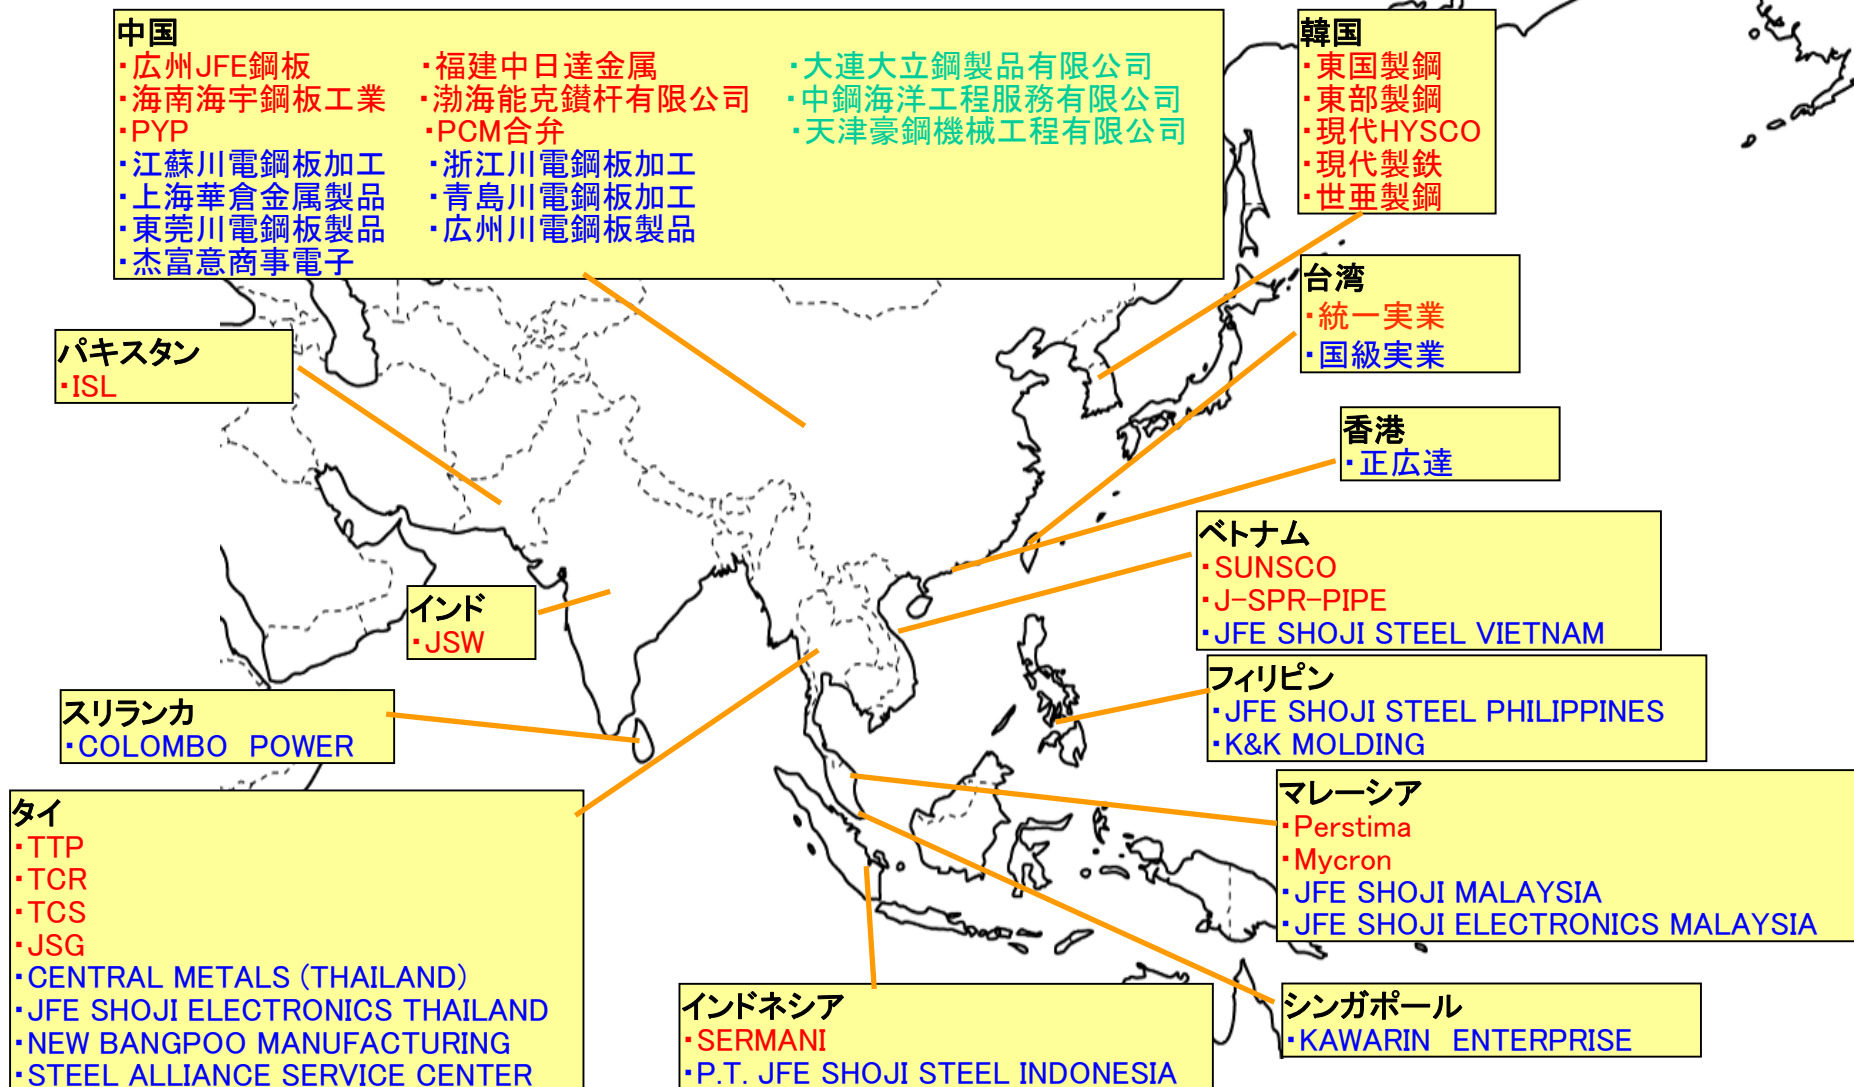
中国
・広州JFE鋼板
・海南海宇鋼板工業
・PYP
・江蘇川電鋼板加工
・上海華倉金属製品
・東莞川電鋼板製品
・杰富意商事電子
・福建中日達金属
・渤海能克鑽杆有限公司
・PCM合弁
・浙江川電鋼板加工
・青島川電鋼板加工
・広州川電鋼板製品
・大連大立鋼製品有限公司
・中鋼海洋工程服務有限公司
・天津豪鋼機械工程有限公司

韓国
・東国製鋼
・東部製鋼
・現代HYSCO
・現代製鉄
・世亜製鋼

台湾
・統一実業
・国級実業

香港
・正広達

パキスタン
・ISL

インド
・JSW

スリランカ
・COLOMBO POWER

ベトナム
・SUNSCO
・J-SPR-PIPE
・JFE SHOJI STEEL VIETNAM

フィリピン
・JFE SHOJI STEEL PHILIPPINES
・K&K MOLDING

マレーシア
・Perstima
・Mycron
・JFE SHOJI MALAYSIA
・JFE SHOJI ELECTRONICS MALAYSIA

タイ
・TTP
・TCR
・TCS
・JSG
・CENTRAL METALS (THAILAND)
・JFE SHOJI ELECTRONICS THAILAND
・NEW BANGPOO MANUFACTURING
・STEEL ALLIANCE SERVICE CENTER

インドネシア
・SERMANI
・P.T. JFE SHOJI STEEL INDONESIA

シンガポール
・KAWARIN ENTERPRISE